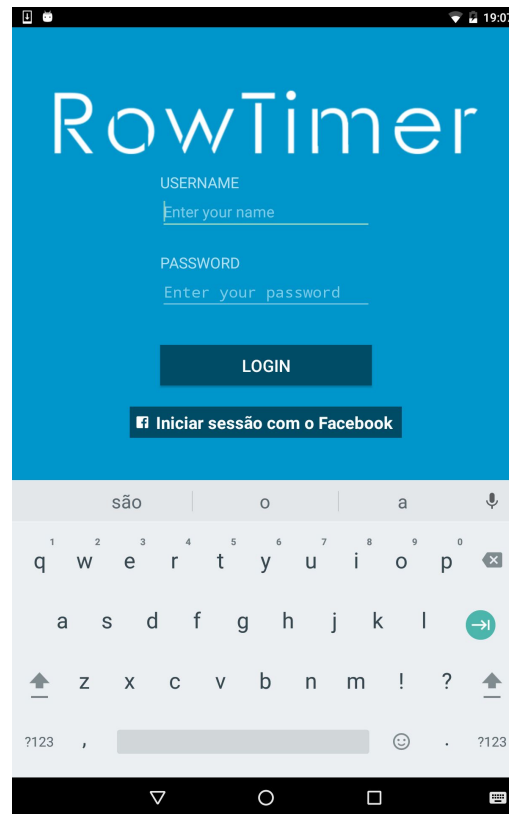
19:07

RowTimer

USERNAME

Enter your name

PASSWORD

Enter your password

LOGIN

Iniciar sessão com o Facebook

são o a

1 2 3 4 5 6 7 8 9 0
q w e r t y u i o p

a s d f g h j k l

z x c v b n m ! ?

?123 , . ?123